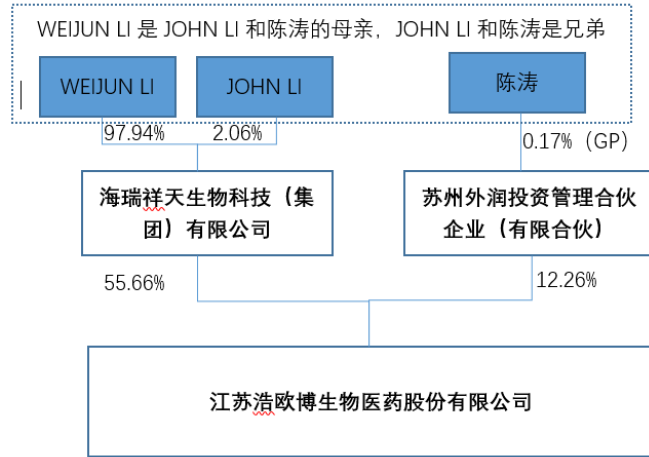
WEIJUN LI 是 JOHN LI 和陈涛的母亲，JOHN LI 和陈涛是兄弟

WEIJUN LI

JOHN LI

陈涛

97.94%

2.06%

0.17%（GP）

海瑞祥天生物科技（集团）有限公司

苏州外润投资管理合伙企业（有限合伙）

55.66%

12.26%

江苏浩欧博生物医药股份有限公司